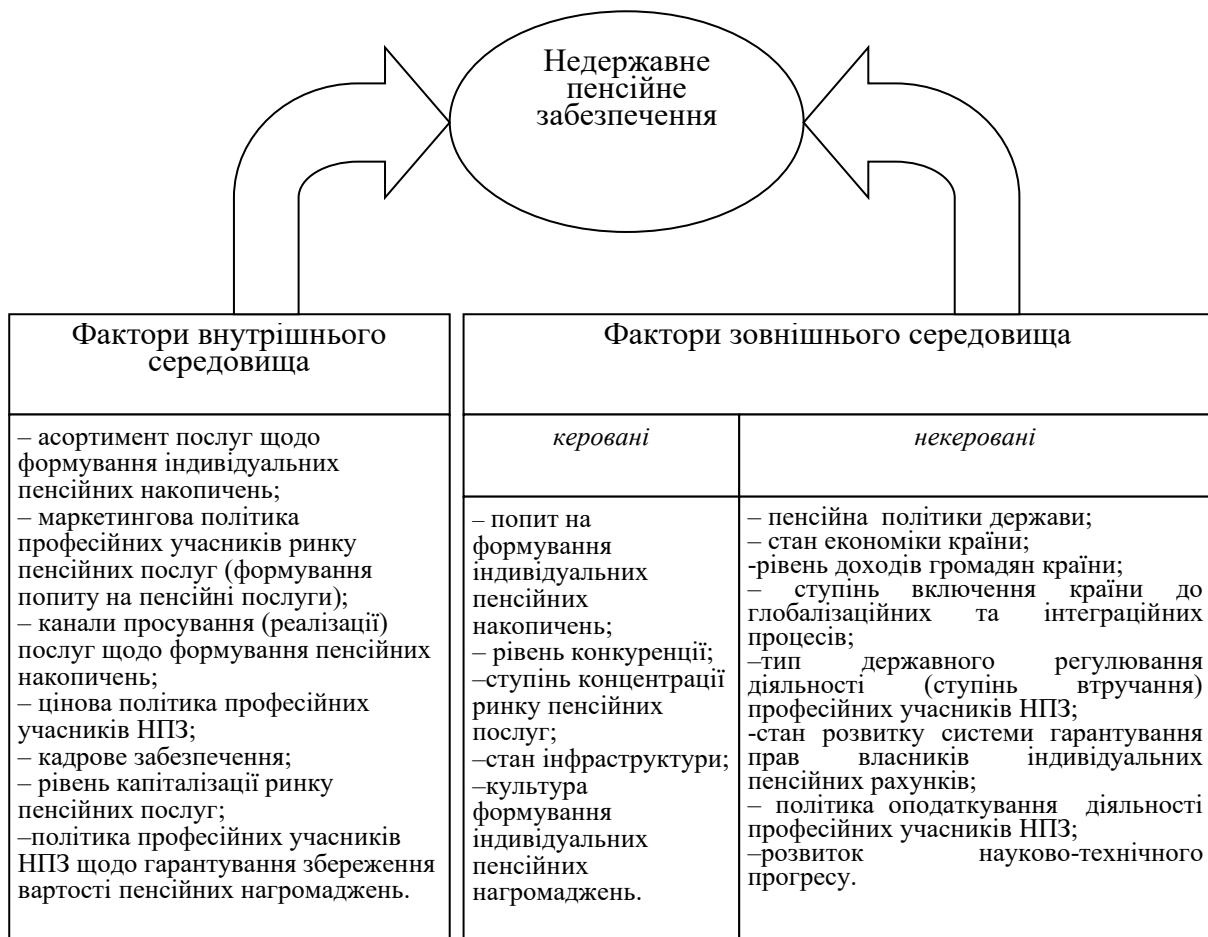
Недержавне пенсійне забезпечення

Фактори внутрішнього середовища

– асортимент послуг щодо формування індивідуальних пенсійних накопичень;
– маркетингова політика професійних учасників ринку пенсійних послуг (формування попиту на пенсійні послуги);
– канали просування (реалізації) послуг щодо формування пенсійних накопичень;
– цінова політика професійних учасників НПЗ;
– кадрове забезпечення;
– рівень капіталізації ринку пенсійних послуг;
–політика професійних учасників НПЗ щодо гарантування збереження вартості пенсійних нагромаджень.

Фактори зовнішнього середовища

| керовані | некеровані |
|---|---|
| – попит на формування індивідуальних пенсійних накопичень; – рівень конкуренції; –ступінь концентрації ринку пенсійних послуг; –стан інфраструктури; –культура формування індивідуальних пенсійних нагромаджень. | – пенсійна політики держави; – стан економіки країни; -рівень доходів громадян країни; – ступінь включення країни до глобалізаційних та інтеграційних процесів; –тип державного регулювання діяльності (ступінь втручання) професійних учасників НПЗ; -стан розвитку системи гарантування прав власників індивідуальних пенсійних рахунків; – політика оподаткування діяльності професійних учасників НПЗ; –розвиток науково-технічного прогресу. |